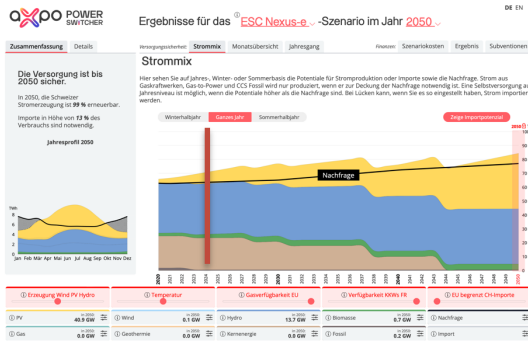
axpo POWER SWITCHER

Ergebnisse für das ⓘ ESC Nexus-e -Szenario im Jahr 2050

DE EN

Zusammenfassung | Details

Versorgungssicherheit: Strommix | Monatsübersicht | Jahresgang

Finanzen: Szenariokosten | Ergebnis | Subventionen

Die Versorgung ist bis 2050 sicher.

In 2050, die Schweizer Stromerzeugung ist 99 % erneuerbar.

Importe in Höhe von 13 % des Verbrauchs sind notwendig.

Jahresprofil 2050

TWh

Jan Feb Mrz Apr Mai Jun Jul Aug Sep Okt Nov Dez

Strommix

Hier sehen Sie auf Jahres-, Winter- oder Sommerbasis die Potentiale für Stromproduktion oder Importe sowie die Nachfrage. Strom aus Gaskraftwerken, Gas-to-Power und CCS Fossil wird nur produziert, wenn er zur Deckung der Nachfrage notwendig ist. Eine Selbstversorgung auf Jahresniveau ist möglich, wenn die Potentiale höher als die Nachfrage sind. Bei Lücken kann, wenn Sie es so eingestellt haben, Strom importiert werden.

Winterhalbjahr | Ganzes Jahr | Sommerhalbjahr

Zeige Importpotenzial

Nachfrage

2050

ⓘ Erzeugung Wind PV Hydro | ⓘ Temperatur | ⓘ Gasverfügbarkeit EU | ⓘ Verfügbarkeit KKWs FR | ⓘ EU begrenzt CH-Importe

PV in 2050 40.9 GW | Wind in 2050 0.1 GW | Hydro in 2050 13.7 GW | Biomasse in 2050 0.7 GW | Nachfrage

Gas in 2050 0.0 GW | Geothermie in 2050 0.0 GW | Kernenergie in 2050 0.0 GW | Fossil in 2050 0.2 GW | Import